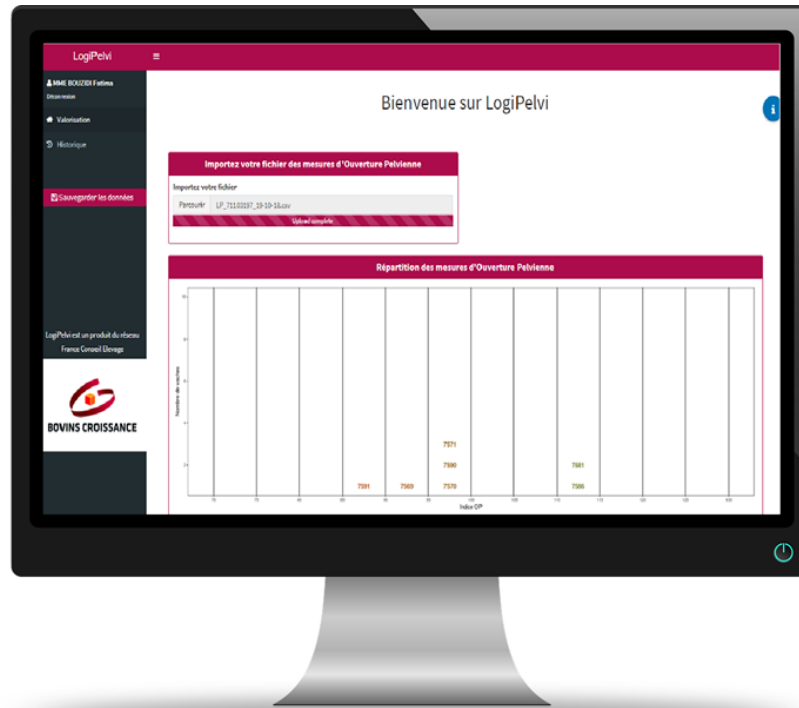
LogiPelvi

MME BOUZIDI Fatima
Déconnexion

Valorisation

Historique

Sauvegarder les données

LogiPelvi est un produit du réseau France Conseil Elevage

BOVINS CROISSANCE

Bienvenue sur LogiPelvi

Importez votre fichier des mesures d'Ouverture Pelvienne

Importez votre fichier

Parcourir LP_71103197_19-10-18.csv

Upload complete

Répartition des mesures d'Ouverture Pelvienne

Nombre de vaches

7571
7590
7591 7569 7570
7581
7586

Indice OP